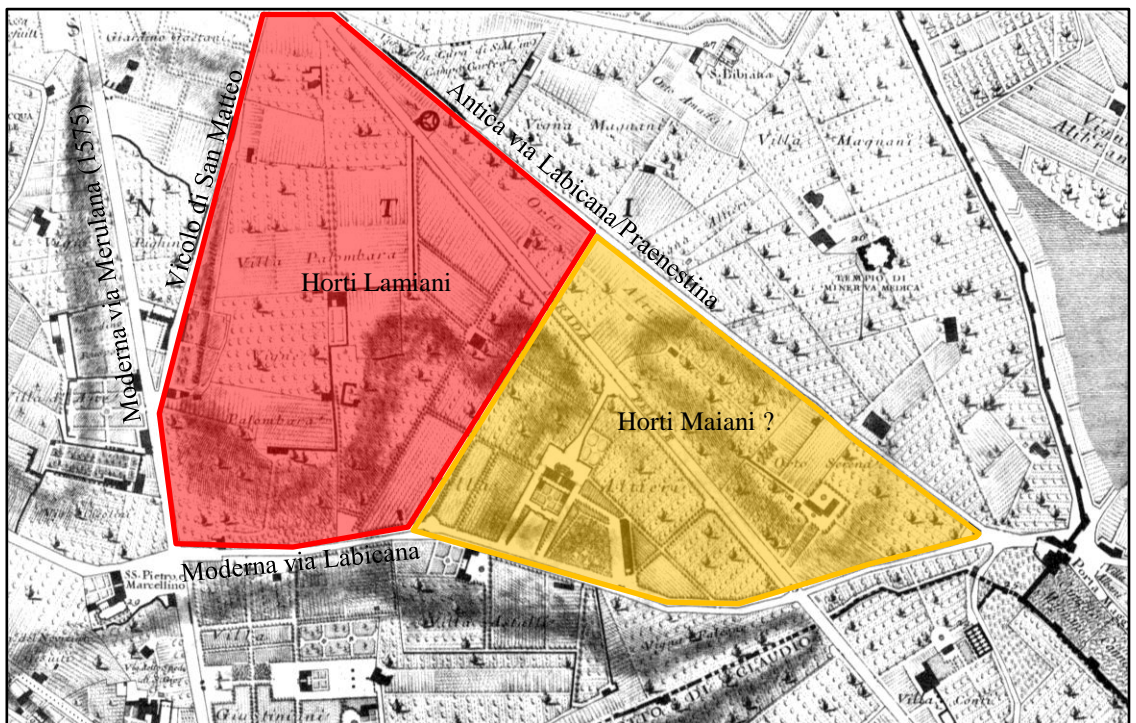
Moderna via Merulana (1575)

Vicolo di San Matteo

Antica via Labicana/Praenestina

Horti Lamiani

Horti Maiani ?

Moderna via Labicana

Villa Palombara

Vigna Magnani

Villa Magnani

Tempio di Minerva Medica

Orto

Villa Altieri

S. Bibiana

SS. Pietro e Marcellino

T

I

N

S